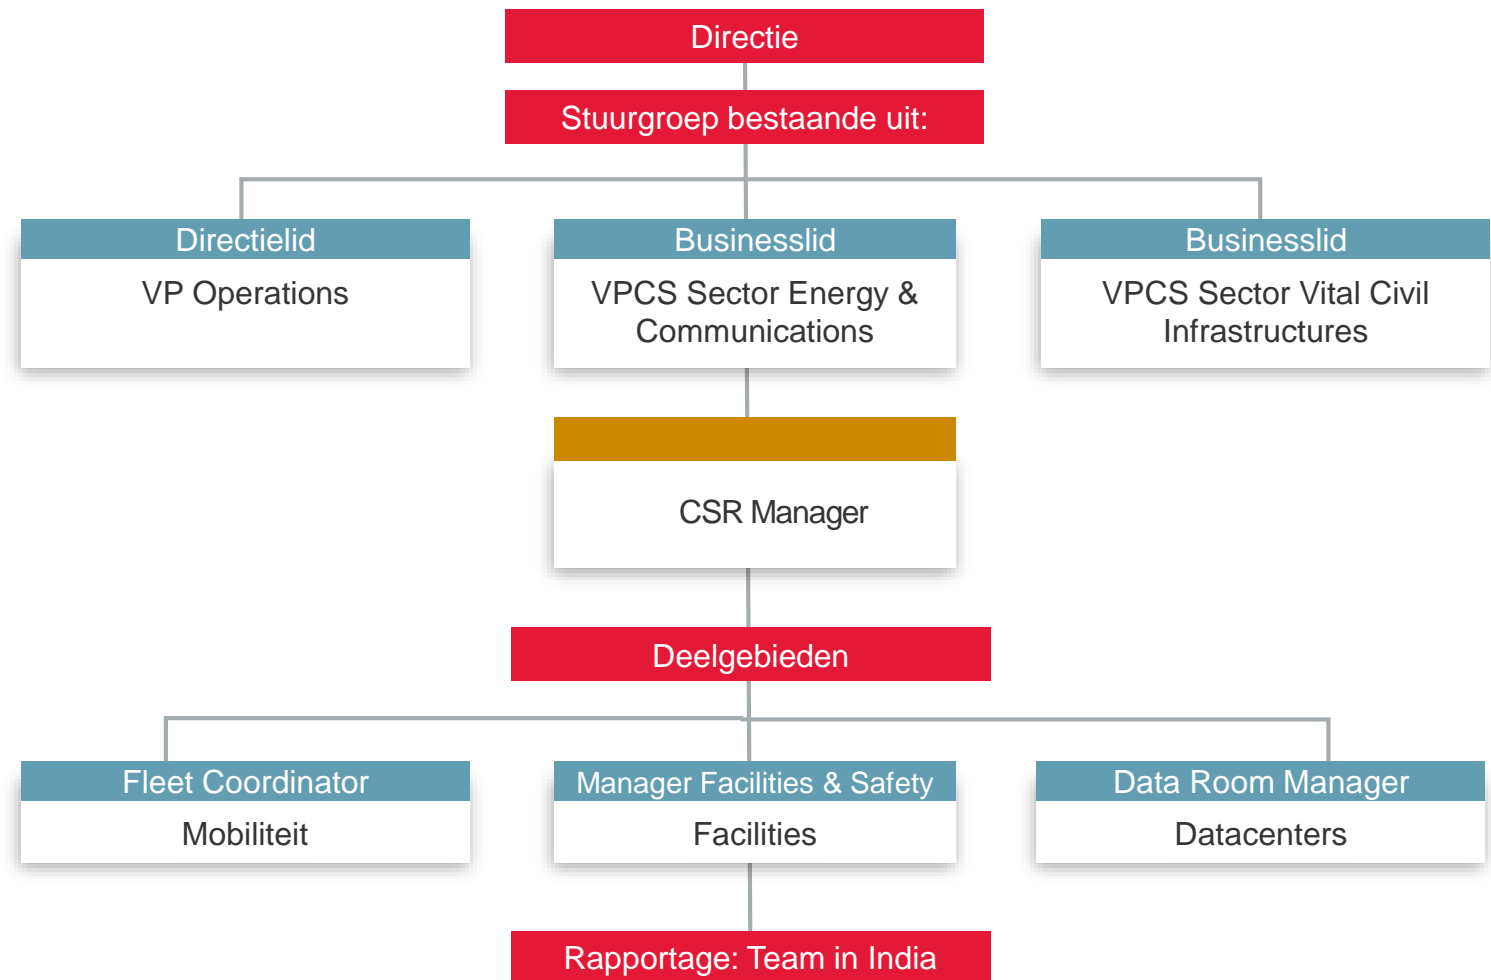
Directie

Stuurgroep bestaande uit:

Directielid
VP Operations

Businesslid
VPCS Sector Energy & Communications

Businesslid
VPCS Sector Vital Civil Infrastructures

CSR Manager

Deelgebieden

Fleet Coordinator
Mobiliteit

Manager Facilities & Safety
Facilities

Data Room Manager
Datacenters

Rapportage: Team in India